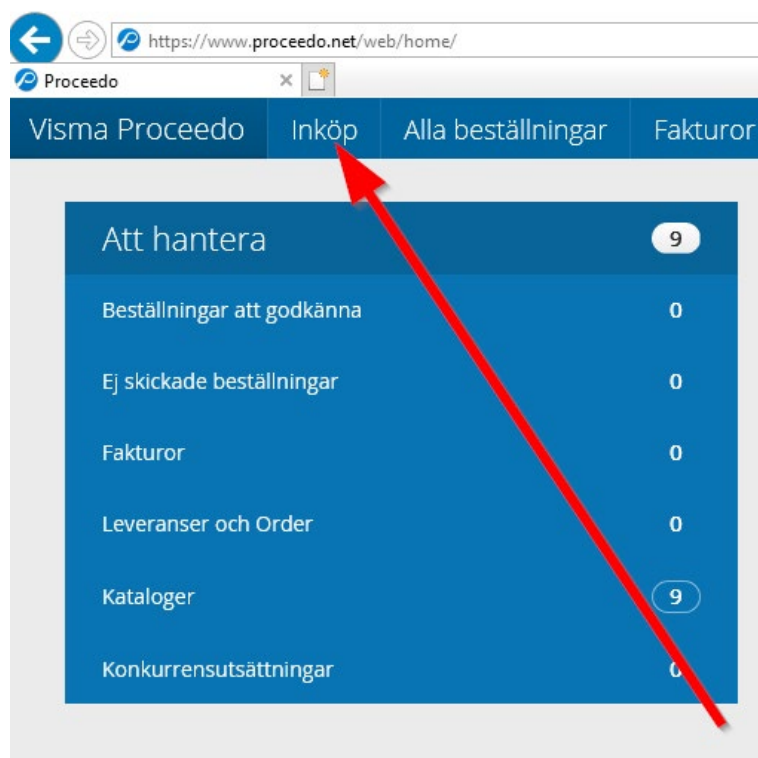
https://www.proceedo.net/web/home/

Proceedo ×

Visma Proceedo | Inköp | Alla beställningar | Fakturor

Att hantera 9

Beställningar att godkänna 0

Ej skickade beställningar 0

Fakturor 0

Leveranser och Order 0

Kataloger 9

Konkurrensutsättningar 0